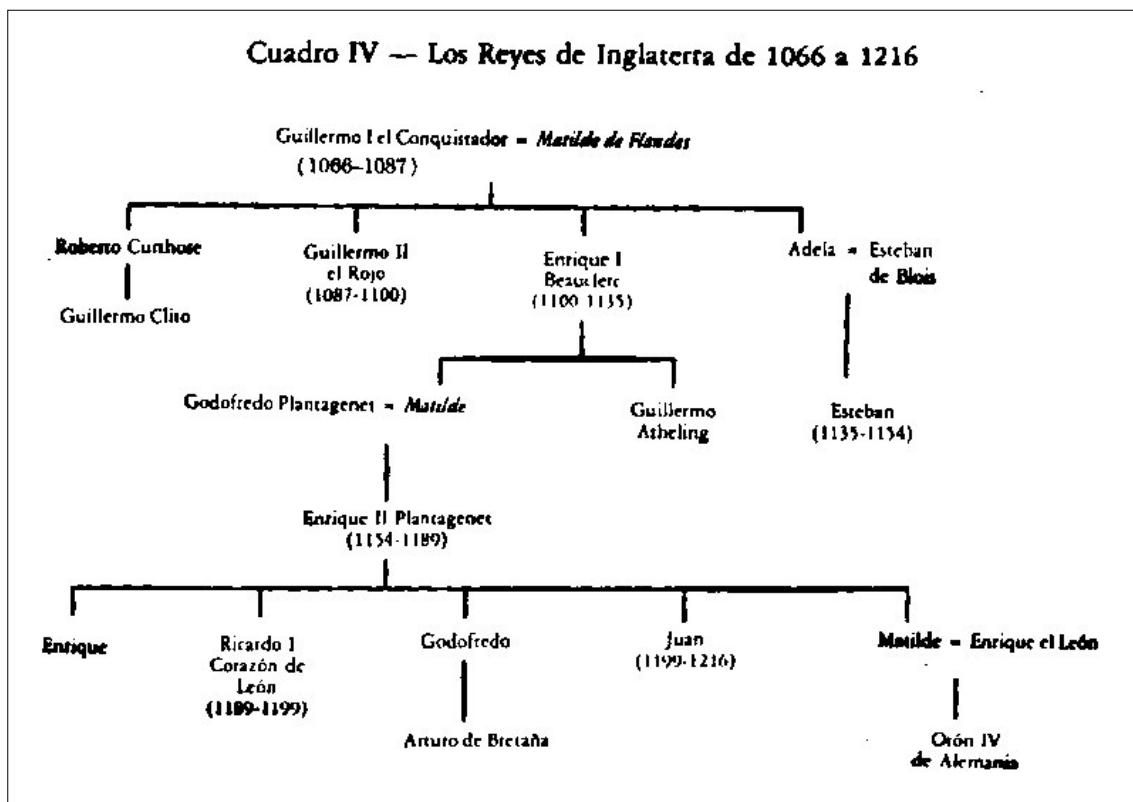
Cuadro IV — Los Reyes de Inglaterra de 1066 a 1216

Guillermo I el Conquistador = *Matilde de Flandes* (1066–1087)

Roberto Curthose

Guillermo Clito

Guillermo II el Rojo (1087-1100)

Enrique I Beauclerc (1100-1135)

Adela = Esteban de Blois

Godofredo Plantagenet = *Matilde*

Guillermo Atheling

Esteban (1135-1154)

Enrique II Plantagenet (1154-1189)

Enrique

Ricardo I Corazón de León (1189-1199)

Godofredo

Arturo de Bretaña

Juan (1199-1216)

Matilde = Enrique el León

Otón IV de Alemania